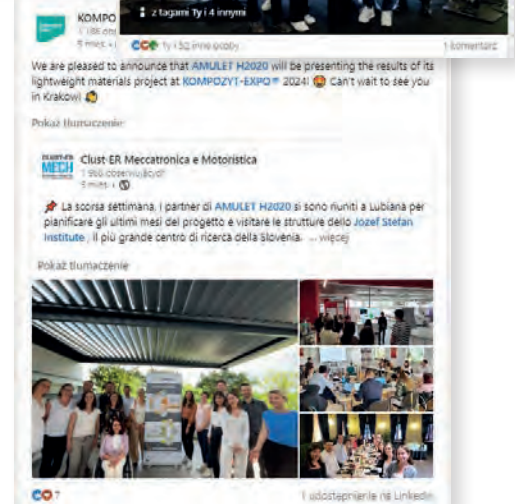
KOMPO
1 186 obs
5 mies.

z tagami Ty i 4 innymi

Ty i 52 inne osoby
1 komentarz

We are pleased to announce that AMULET H2020 will be presenting the results of its lightweight materials project at KOMPOZYT-EXPO® 2024! 😍 Can't wait to see you in Krakow! 👋

Pokaż tłumaczenie

Clust-ER Meccatronica e Motoristica
1 966 obserwujących
5 mies. • 🌐

📌 La scorsa settimana, i partner di AMULET H2020 si sono riuniti a Lubiana per pianificare gli ultimi mesi del progetto e visitare le strutture dello Jozef Stefan Institute, il più grande centro di ricerca della Slovenia. ...więcej

Pokaż tłumaczenie

7
1 udostępnienie na LinkedIn